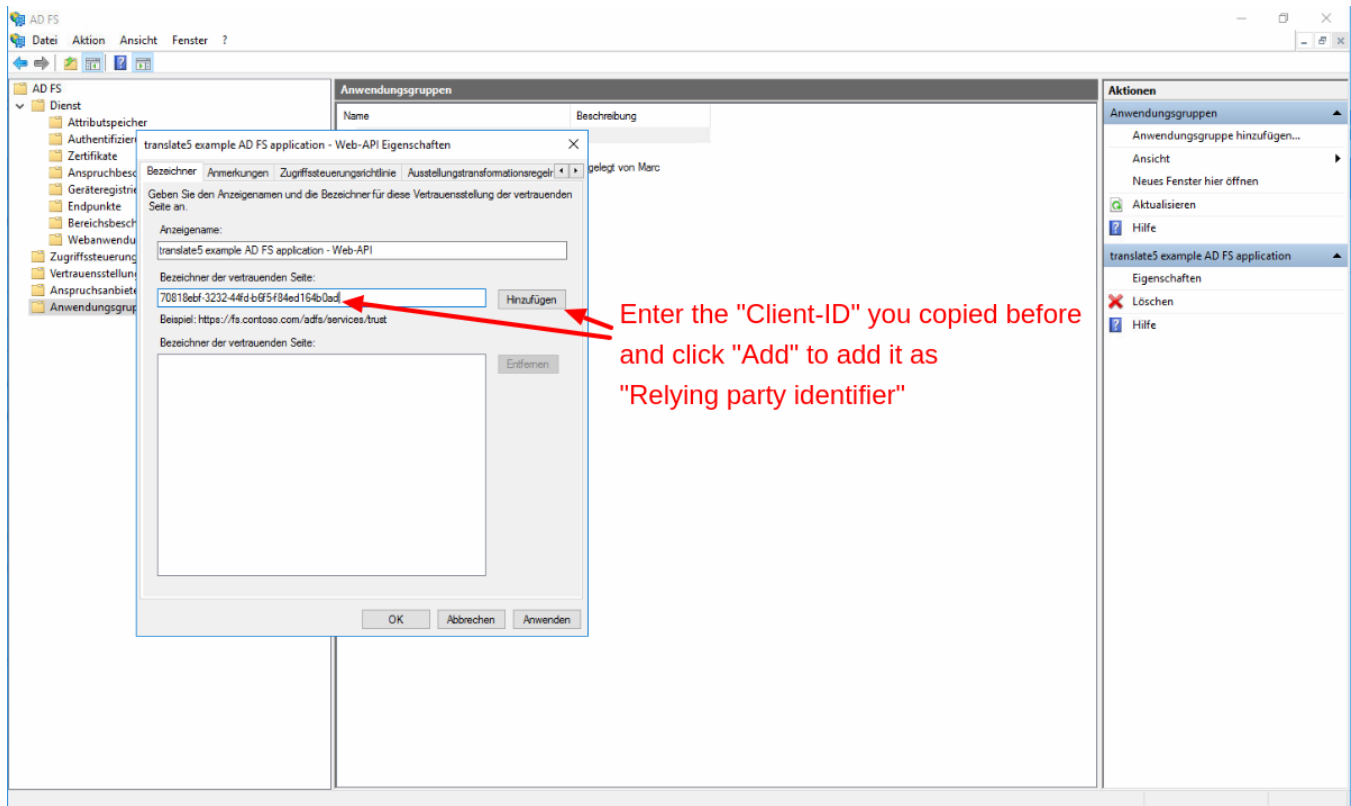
AD FS

Datei Aktion Ansicht Fenster ?

AD FS
Dienst
Attributspeicher
Authentifizier
Zertifikate
Anspruchbesc
Geräteregistrie
Endpunkte
Bereichsbesch
Webanwendu
Zugriffssteuerung
Vertrauensstellun
Anspruchsanbiete
Anwendungsgrup

Anwendungsgruppen

| Name | Beschreibung |
|---|---|
| | gelegt von Marc |

translate5 example AD FS application - Web-API Eigenschaften

Bezeichner Anmerkungen Zugriffssteuerungsrichtlinie Ausstellungstransformationsregeln

Geben Sie den Anzeigenamen und die Bezeichner für diese Vertrauensstellung der vertrauenden Seite an.

Anzeigename:

translate5 example AD FS application - Web-API

Bezeichner der vertrauenden Seite:

70818ebf-3232-44fd-b6f5-f84ed164b0ad

Hinzufügen

Beispiel: https://fs.contoso.com/adfs/services/trust

Bezeichner der vertrauenden Seite:

Entfernen

OK Abbrechen Anwenden

Enter the "Client-ID" you copied before and click "Add" to add it as "Relying party identifier"

Aktionen

Anwendungsgruppen
Anwendungsgruppe hinzufügen...
Ansicht
Neues Fenster hier öffnen
Aktualisieren
Hilfe

translate5 example AD FS application
Eigenschaften
Löschen
Hilfe